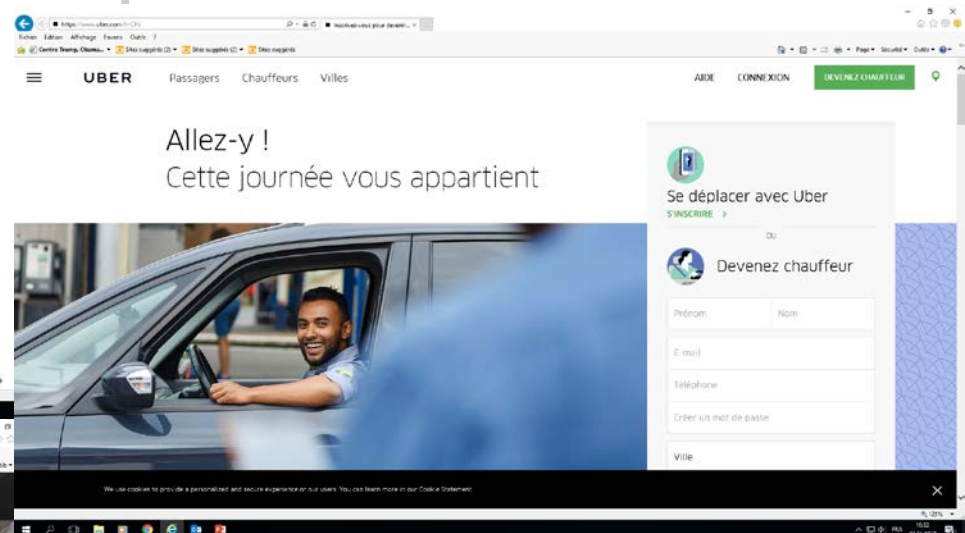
https://www.uber.com/fr-CH/
Inscrivez-vous pour devenir...
Fichier Edition Affichage Favoris Outils ?
Centre Trump, Obama... Sites suggérés (2) Sites suggérés (2) Sites suggérés
Page Sécurité Outils

UBER Passagers Chauffeurs Villes AIDE CONNEXION DEVENEZ CHAUFFEUR

Allez-y !
Cette journée vous appartient

Se déplacer avec Uber
S'INSCRIRE >
OU
Devenez chauffeur
Prénom
Nom
E-mail
Téléphone
Créer un mot de passe
Ville

We use cookies to provide a personalized and secure experience on our users. You can learn more in our Cookie Statement.

125%
FRA